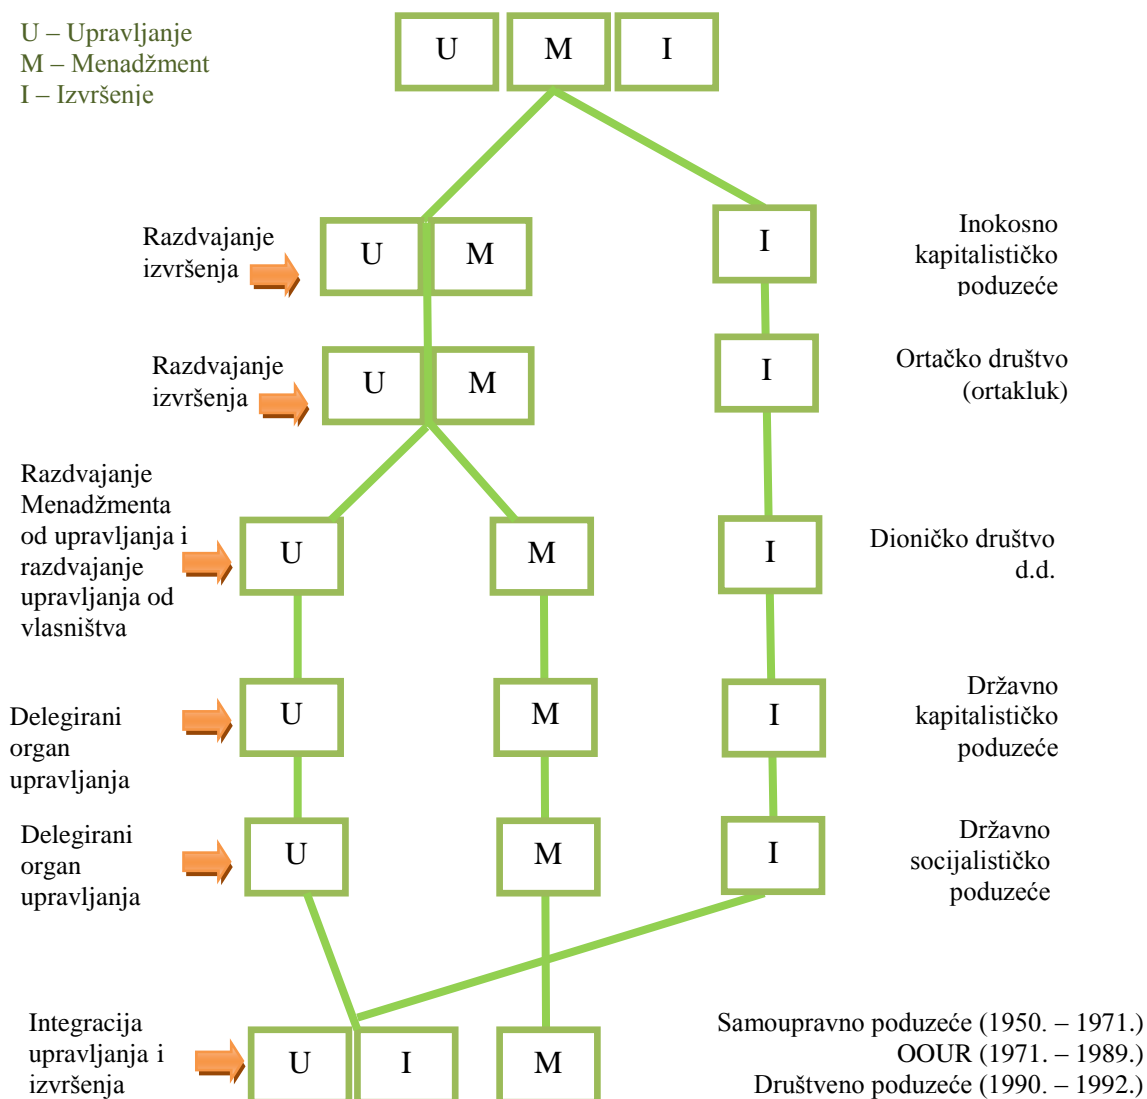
U – Upravljanje
M – Menadžment
I – Izvršenje

U M I

Razdvajanje izvršenja

U M

I

Inokosno kapitalističko poduzeće

Razdvajanje izvršenja

U M

I

Ortačko društvo (ortakluk)

Razdvajanje Menadžmenta od upravljanja i razdvajanje upravljanja od vlasništva

U

M

I

Dioničko društvo d.d.

Delegirani organ upravljanja

U

M

I

Državno kapitalističko poduzeće

Delegirani organ upravljanja

U

M

I

Državno socijalističko poduzeće

Integracija upravljanja i izvršenja

U I

M

Samoupravno poduzeće (1950. – 1971.)
OOUR (1971. – 1989.)
Društveno poduzeće (1990. – 1992.)